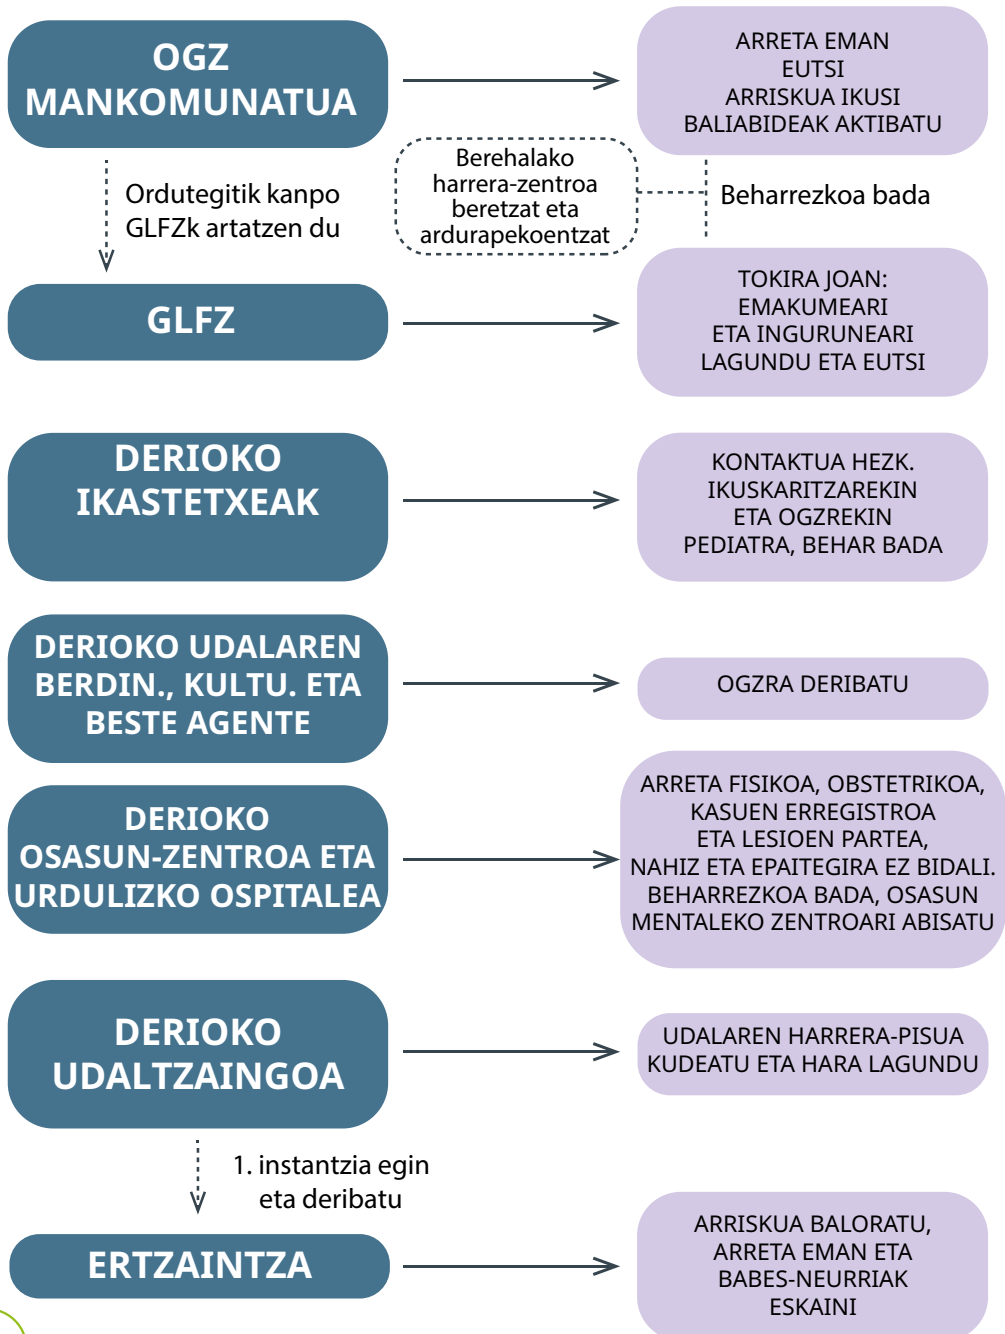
OGZ MANKOMUNATUA

ARRETA EMAN
EUTSI
ARRISKUA IKUSI
BALIABIDEAK AKTIBATU

Ordutegitik kanpo GLFZk artatzen du

Berehalako harrera-zentroa beretzat eta ardurapekoentzat

Beharrezkoa bada

GLFZ

TOKIRA JOAN:
EMAKUMEARI
ETA INGURUNEARI
LAGUNDU ETA EUTSI

DERIOKO IKASTETXEAK

KONTAKTUA HEZK.
IKUSKARITZAREKIN
ETA OGZREKIN
PEDIATRA, BEHAR BADA

DERIOKO UDALAREN BERDIN., KULTU. ETA BESTE AGENTE

OGZRA DERIBATU

DERIOKO OSASUN-ZENTROA ETA URDULIZKO OSPITALEA

ARRETA FISIKOA, OBSTETRIKOA,
KASUEN ERREGISTROA
ETA LESIOEN PARTEA,
NAHIZ ETA EPAITEGIRA EZ BIDALI.
BEHARREZKOA BADA, OSASUN
MENTALEKO ZENTROARI ABISATU

DERIOKO UDALTZAINGOA

UDALAREN HARRERA-PISUA
KUDEATU ETA HARA LAGUNDU

1. instantzia egin eta deribatu

ERTZAINTZA

ARRISKUA BALORATU,
ARRETA EMAN ETA
BABES-NEURRIAK
ESKAINI